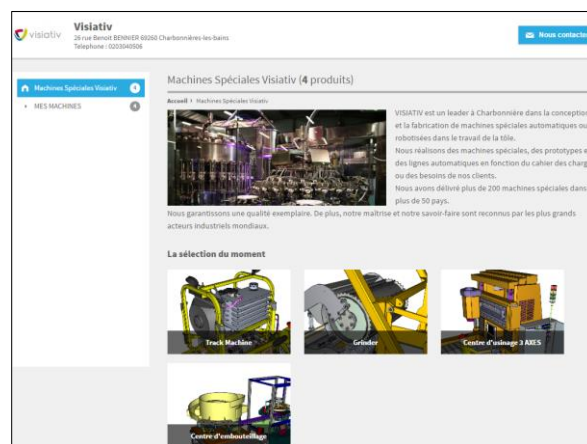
visiativ

Visiativ
26 rue Benoit BENNIER 69260 Charbonnières-les-bains
Telephone : 0203040506

Nous contacter

Machines Spéciales Visiativ 4
MES MACHINES 4

Machines Spéciales Visiativ (4 produits)

Accueil › Machines Spéciales Visiativ

VISIATIV est un leader à Charbonnière dans la conception et la fabrication de machines spéciales automatiques ou robotisées dans le travail de la tôle.
Nous réalisons des machines spéciales, des prototypes et des lignes automatiques en fonction du cahier des charges ou des besoins de nos clients.
Nous avons délivré plus de 200 machines spéciales dans plus de 50 pays.
Nous garantissons une qualité exemplaire. De plus, notre maîtrise et notre savoir-faire sont reconnus par les plus grands acteurs industriels mondiaux.

La sélection du moment

Track Machine

Grinder

Centre d'usinage 3 AXES

Centre d'emboutteillage